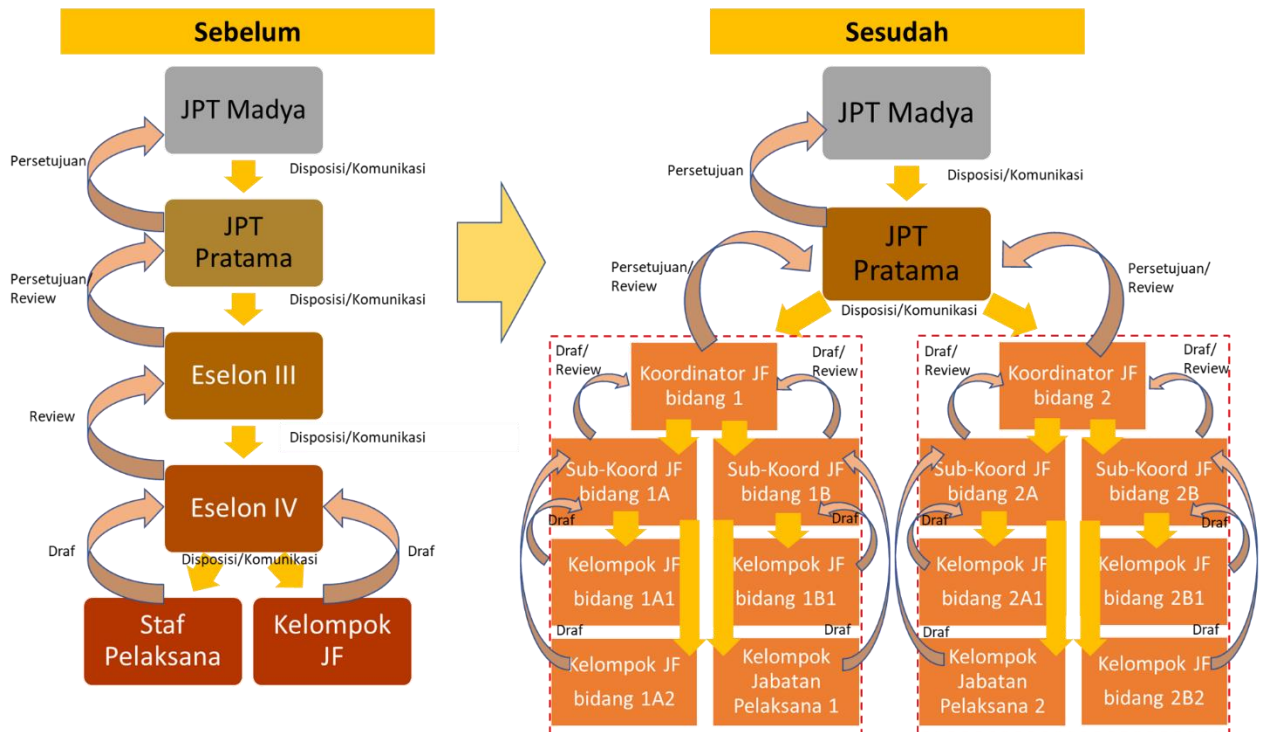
Sebelum

JPT Madya

Persetujuan

Disposisi/Komunikasi

JPT Pratama

Persetujuan/ Review

Disposisi/Komunikasi

Eselon III

Review

Disposisi/Komunikasi

Eselon IV

Draf

Disposisi/Komunikasi

Draf

Staf Pelaksana

Kelompok JF

Sesudah

JPT Madya

Persetujuan

Disposisi/Komunikasi

JPT Pratama

Persetujuan/ Review

Persetujuan/ Review

Disposisi/Komunikasi

Draf/ Review

Koordinator JF bidang 1

Draf/ Review

Draf/ Review

Koordinator JF bidang 2

Draf/ Review

Sub-Koord JF bidang 1A

Sub-Koord JF bidang 1B

Sub-Koord JF bidang 2A

Sub-Koord JF bidang 2B

Draf

Draf

Draf

Draf

Kelompok JF bidang 1A1

Kelompok JF bidang 1B1

Kelompok JF bidang 2A1

Kelompok JF bidang 2B1

Draf

Draf

Draf

Draf

Kelompok JF bidang 1A2

Kelompok Jabatan Pelaksana 1

Kelompok Jabatan Pelaksana 2

Kelompok JF bidang 2B2